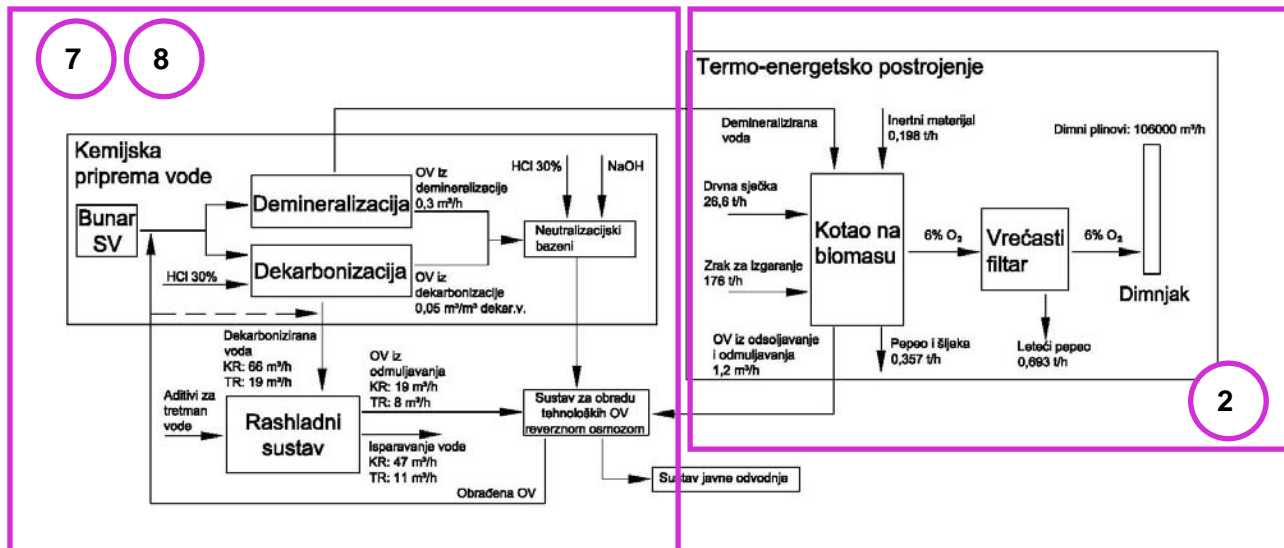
7

8

Kemijska priprema vode

Bunar SV

Demineralizacija

Dekarbonizacija

HCl 30%

OV iz demineralizacije 0,3 m³/h

OV iz dekarbonizacije 0,05 m³/m³ dekar.v.

HCl 30%

NaOH

Neutralizacijski bazeni

Dekarbonizirana voda
KR: 66 m³/h
TR: 19 m³/h

Aditivi za tretman vode

Rashladni sustav

OV iz odmuljavanja
KR: 19 m³/h
TR: 8 m³/h

Isparavanje vode
KR: 47 m³/h
TR: 11 m³/h

Sustav za obradu tehnoloških OV reverznom osmozom

Sustav javne odvodnje

Obrađena OV

Termo-energetsko postrojenje

Demineralizirana voda

Inertni materijal 0,198 t/h

Dimni plinovi: 106000 m³/h

Drvna sječka 26,6 t/h

Zrak za izgaranje 176 t/h

Kotao na biomasu

6% $O_2$

Vrećasti filtar

6% $O_2$

Dimnjak

OV iz odsoljavanje i odmuljavanja 1,2 m³/h

Pepeo i šljaka 0,357 t/h

Leteći pepeo 0,693 t/h

2